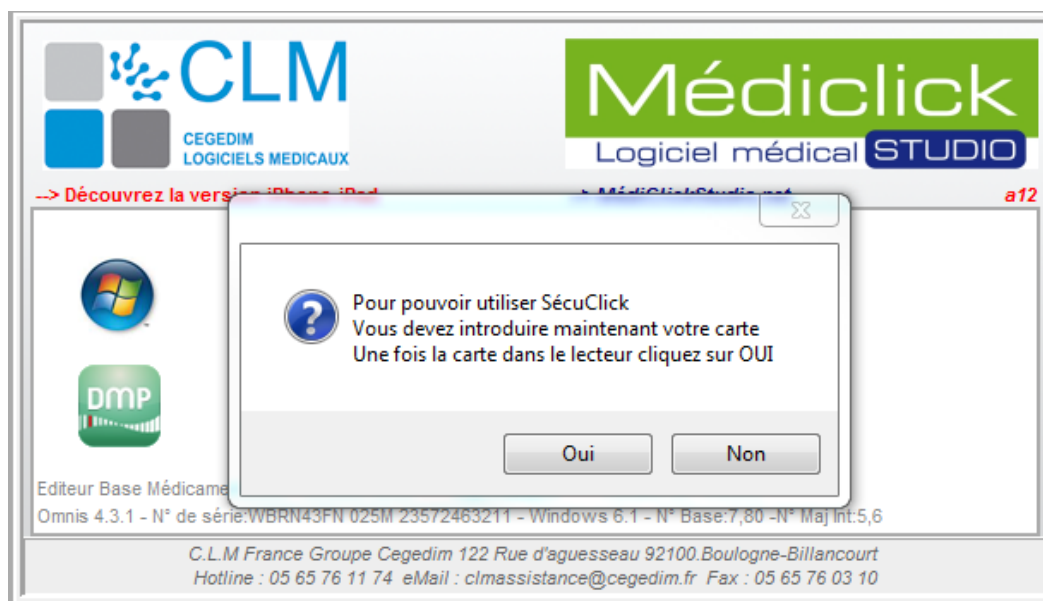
CLM
CEGEDIM
LOGICIELS MEDICAUX

Médiclick
Logiciel médical STUDIO

--> Découvrez la version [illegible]

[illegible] a12

Pour pouvoir utiliser SécuClick
Vous devez introduire maintenant votre carte
Une fois la carte dans le lecteur cliquez sur OUI

Oui
Non

DMP

Editeur Base Médicame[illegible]
Omnis 4.3.1 - N° de série:WBRN43FN 025M 23572463211 - Windows 6.1 - N° Base:7,80 -N° Maj Int:5,6

C.L.M France Groupe Cegedim 122 Rue d'aguesseau 92100.Boulogne-Billancourt
Hotline : 05 65 76 11 74 eMail : clmassistance@cegedim.fr Fax : 05 65 76 03 10